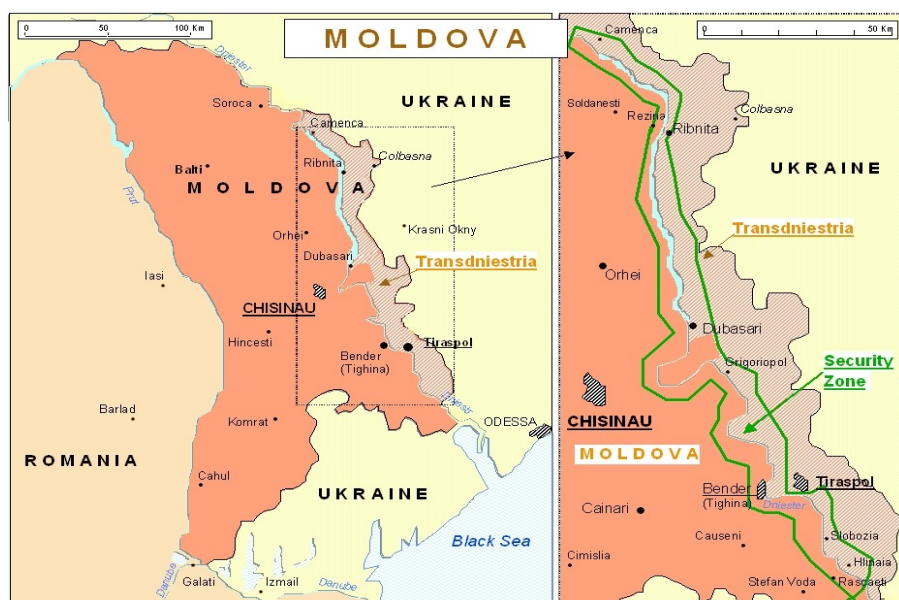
MOLDOVA

0 50 100 Km

Dniester
Soroca
Camenca
UKRAINE
Balti
Ribnita
Colbasna
MOLDOVA
Prut
Krasni Okny
Orhei
Dubasari
Transdniestria
Iasi
CHISINAU
Hincesti
Tiraspol
Bender (Tighina)
Barlad
Komrat
ODESSA
ROMANIA
Cahul
UKRAINE
Black Sea
Danube
Galati
Izmail
Danube

0 50 Km
Camenca
Colbasna
Soldanesti
Rezina
Ribnita
UKRAINE
Transdniestria
Orhei
Dubasari
Grigoriopol
Security Zone
CHISINAU
MOLDOVA
Tiraspol
Bender (Tighina)
Dniester
Cainari
Causeni
Slobozia
Cimislia
Hlinaia
Stefan Voda
Rascaeti